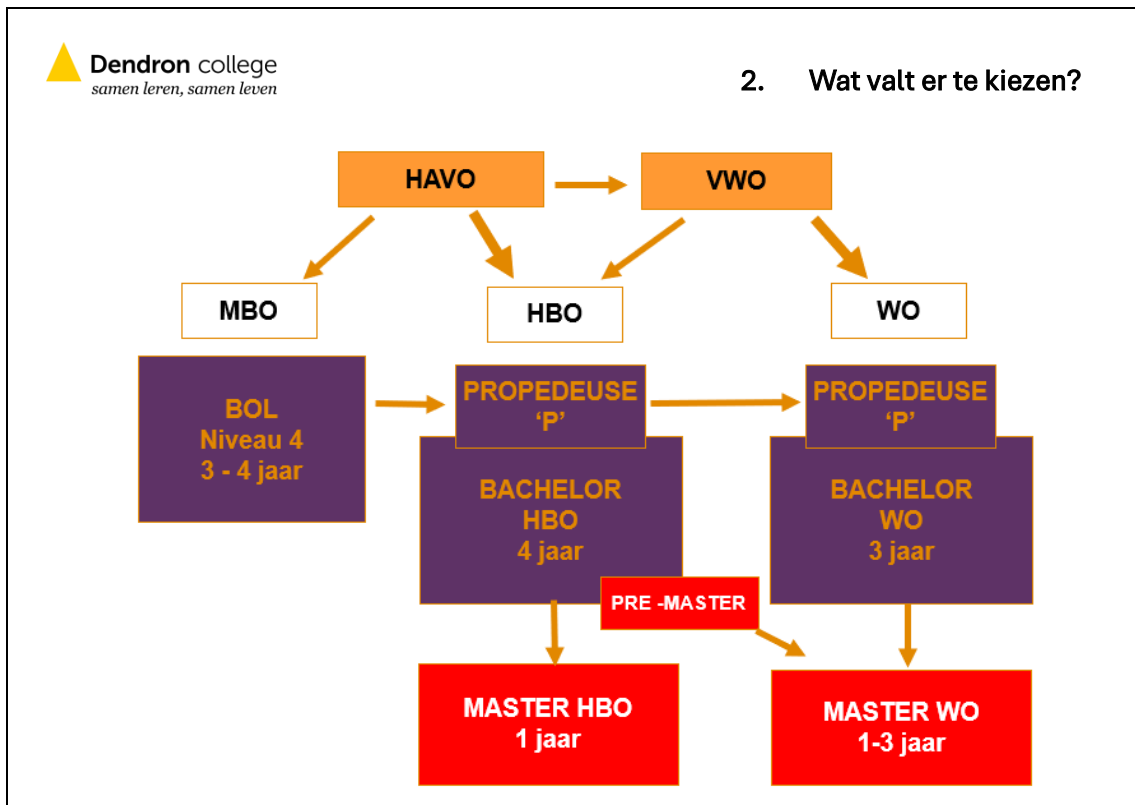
Dendron college
samen leren, samen leven

2. Wat valt er te kiezen?

HAVO

VWO

MBO

HBO

WO

BOL
Niveau 4
3 - 4 jaar

PROPEDEUSE
'P'

PROPEDEUSE
'P'

BACHELOR
HBO
4 jaar

BACHELOR
WO
3 jaar

PRE -MASTER

MASTER HBO
1 jaar

MASTER WO
1-3 jaar